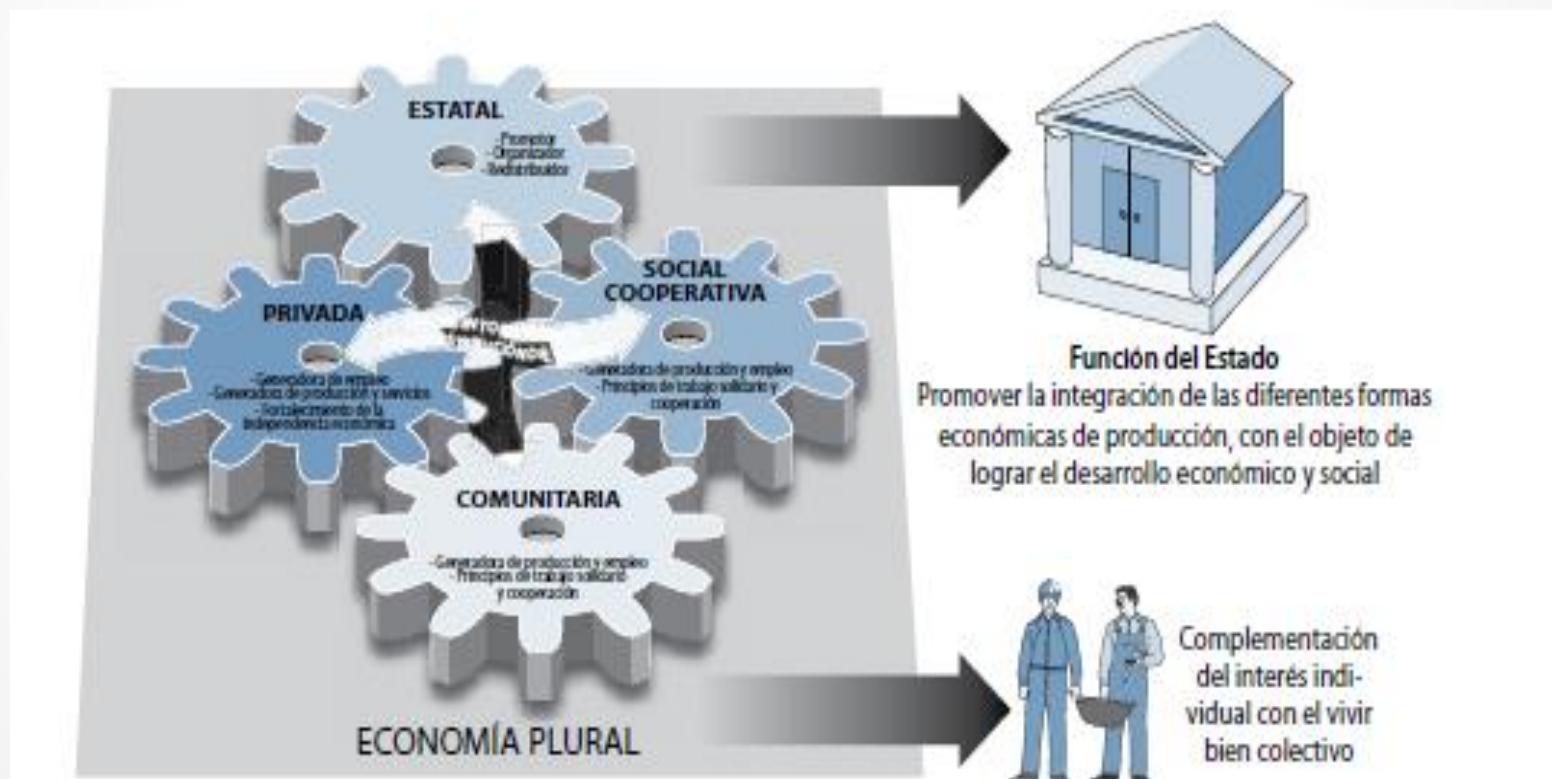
ESTATAL
-Promotor
-Organizador
-Redistribuidor

PRIVADA
-Generadora de empleo
-Generadora de producción y servicios
-Fortalecimiento de la independencia económica

SOCIAL COOPERATIVA
-Generadora de producción y empleo
-Principios de trabajo solidario y cooperación

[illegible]

COMUNITARIA
-Generadora de producción y empleo
-Principios de trabajo solidario y cooperación

ECONOMÍA PLURAL

Función del Estado
Promover la integración de las diferentes formas económicas de producción, con el objeto de lograr el desarrollo económico y social

Complementación del interés individual con el vivir bien colectivo